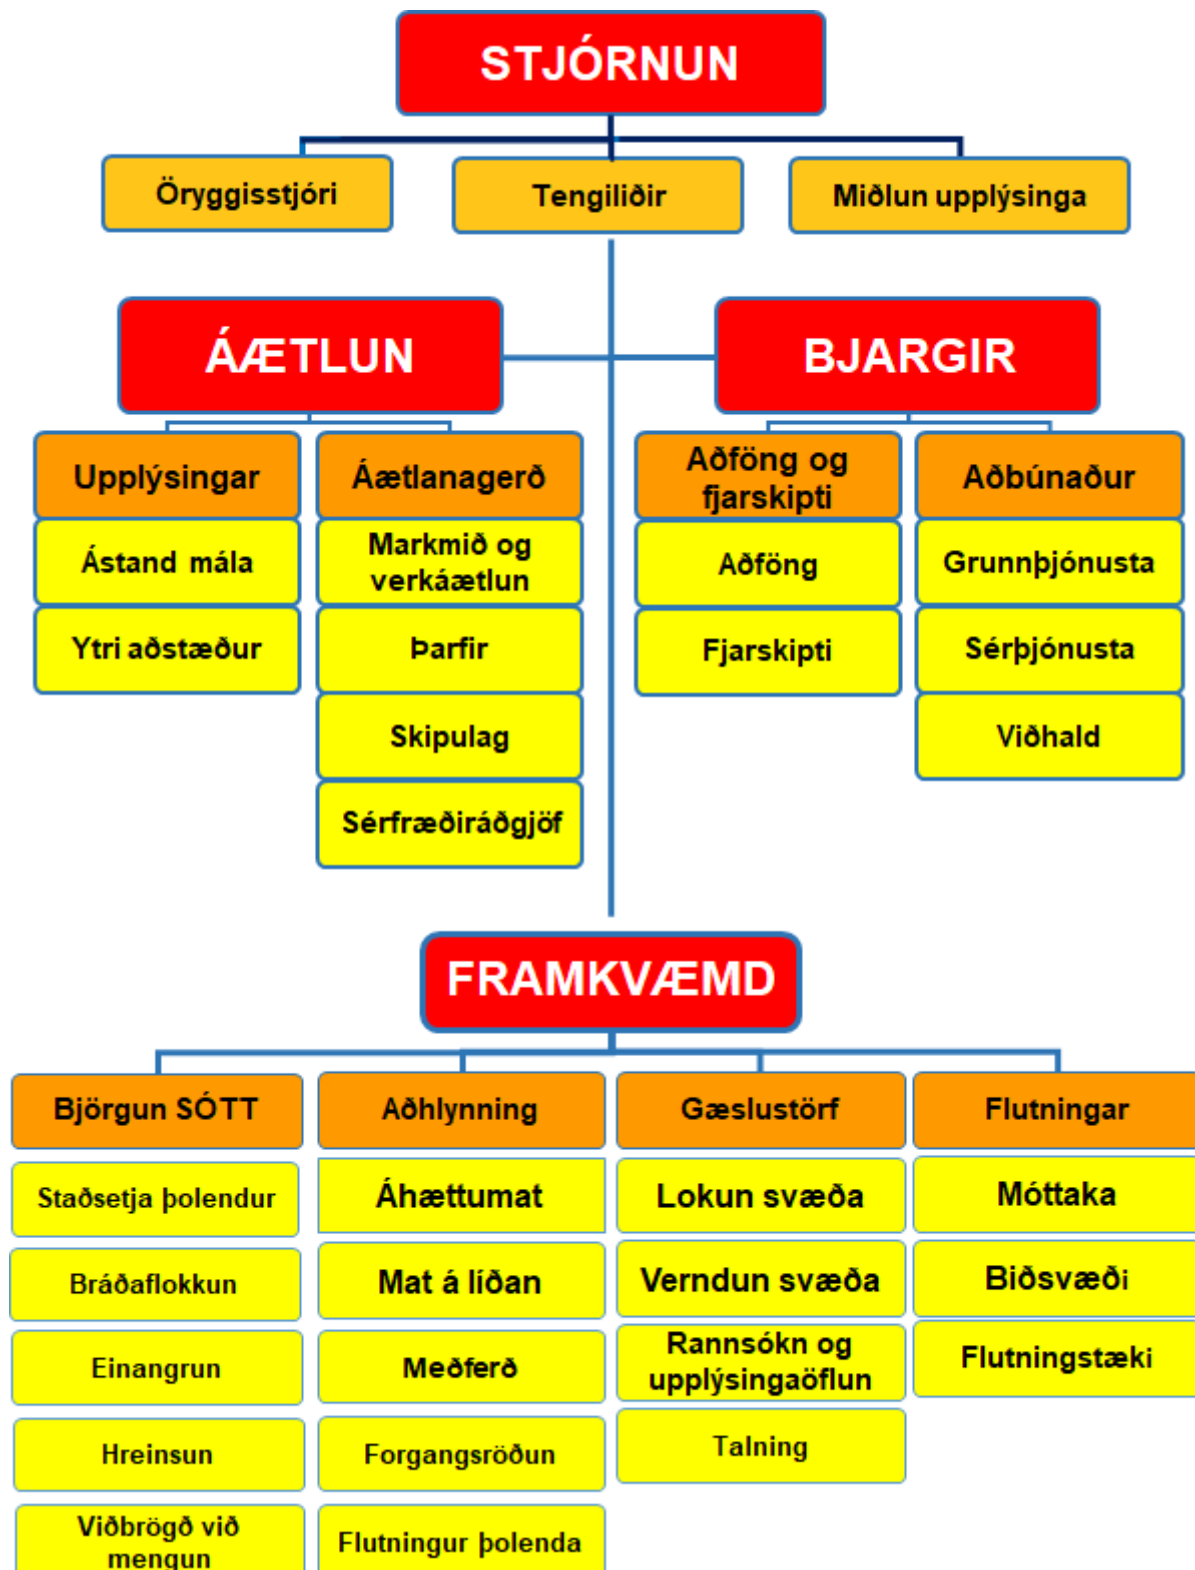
STJÓRNUN

Öryggisstjóri

Tengiliðir

Miðlun upplýsinga

ÁÆTLUN

Upplýsingar
Ástand mála
Ytri aðstæður

Áætlanagerð
Markmið og verkáætlun
Þarfir
Skipulag
Sérfræðiráðgjöf

BJARGIR

Aðföng og fjarskipti
Aðföng
Fjarskipti

Aðbúnaður
Grunnþjónusta
Sérþjónusta
Viðhald

FRAMKVÆMD

Björgun SÓTT
Staðsetja þolendur
Bráðaflokkun
Einangrun
Hreinsun
Viðbrögð við mengun

Aðhlynning
Áhættumat
Mat á líðan
Meðferð
Forgangsröðun
Flutningur þolenda

Gæslustörf
Lokun svæða
Verndun svæða
Rannsókn og upplýsingaöflun
Talning

Flutningar
Móttaka
Biðsvæði
Flutningstæki